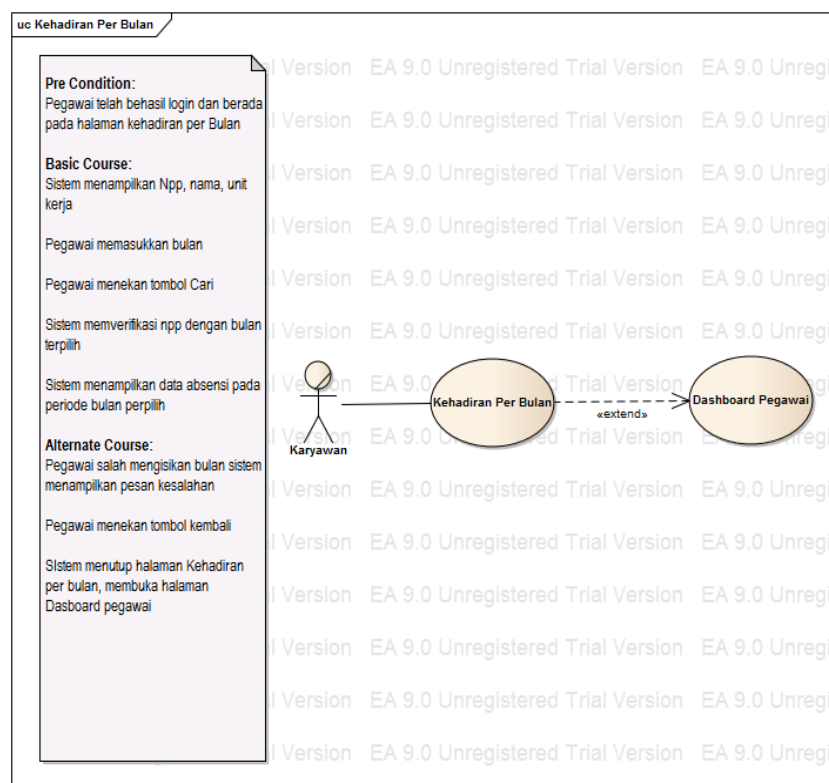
uc Kehadiran Per Bulan

Pre Condition:
Pegawai telah behasil login dan berada pada halaman kehadiran per Bulan

Basic Course:
Sistem menampilkan Npp, nama, unit kerja

Pegawai memasukkan bulan

Pegawai menekan tombol Cari

Sistem memverifikasi npp dengan bulan terpilih

Sistem menampilkan data absensi pada periode bulan perpilih

Alternate Course:
Pegawai salah mengisikan bulan sistem menampilkan pesan kesalahan

Pegawai menekan tombol kembali

SIstem menutup halaman Kehadiran per bulan, membuka halaman Dasboard pegawai

Karyawan

Kehadiran Per Bulan

«extend»

Dashboard Pegawai

l Version EA 9.0 Unregistered Trial Version EA 9.0 Unregi
l Version EA 9.0 Unregistered Trial Version EA 9.0 Unregi
l Version EA 9.0 Unregistered Trial Version EA 9.0 Unregi
l Version EA 9.0 Unregistered Trial Version EA 9.0 Unregi
l Version EA 9.0 Unregistered Trial Version EA 9.0 Unregi
l Version EA 9.0 Unregistered Trial Version EA 9.0 Unregi
l Version EA 9.0 Unregistered Trial Version EA 9.0 Unregi
l Version EA 9.0 Unregistered Trial Version EA 9.0 Unregi
l Version EA 9.0 Unregistered Trial Version EA 9.0 Unregi
l Version EA 9.0 Unregistered Trial Version EA 9.0 Unregi
l Version EA 9.0 Unregistered Trial Version EA 9.0 Unregi
l Version EA 9.0 Unregistered Trial Version EA 9.0 Unregi
l Version EA 9.0 Unregistered Trial Version EA 9.0 Unregi
l Version EA 9.0 Unregistered Trial Version EA 9.0 Unregi